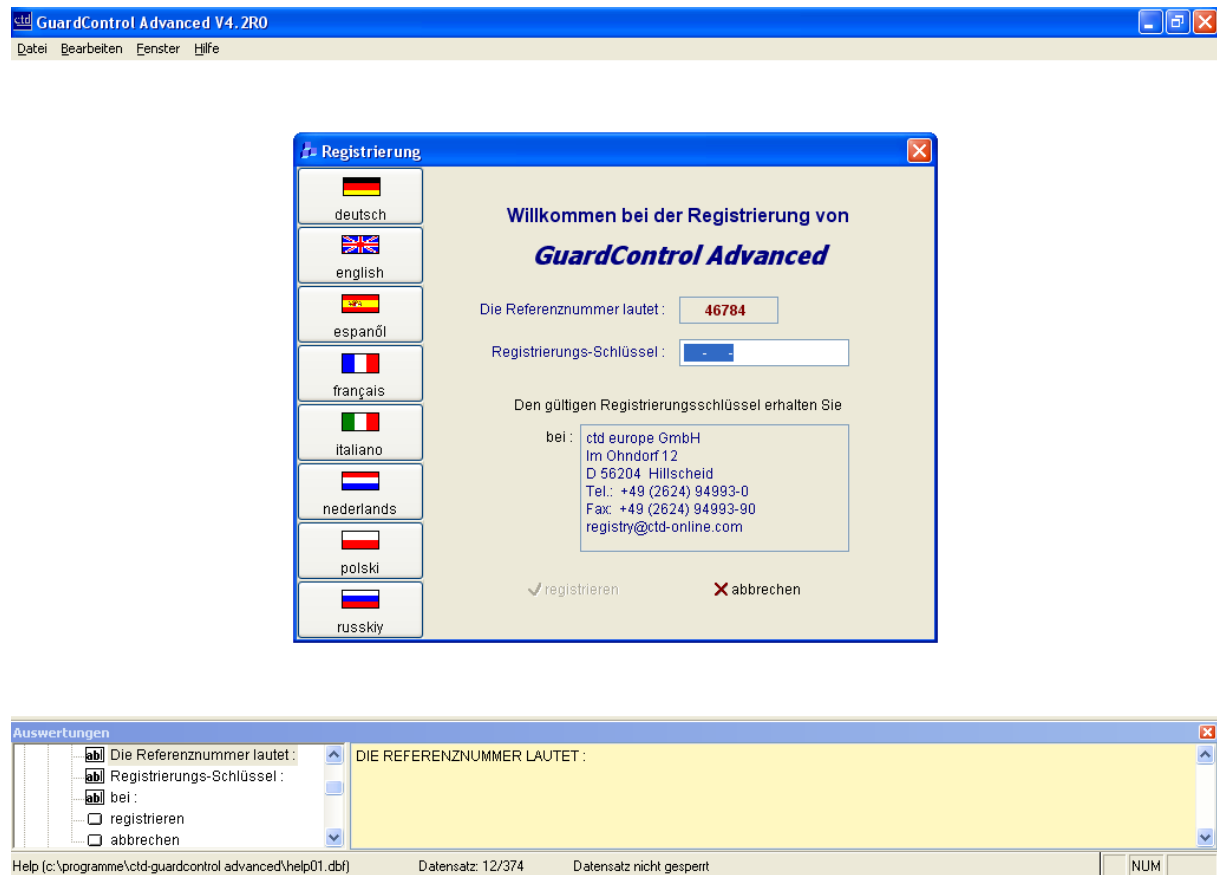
GuardControl Advanced V4.2R0

Datei Bearbeiten Fenster Hilfe

Registrierung

deutsch
english
espanõl
français
italiano
nederlands
polski
russkiy

Willkommen bei der Registrierung von

GuardControl Advanced

Die Referenznummer lautet : 46784

Registrierungs-Schlüssel : - -

Den gültigen Registrierungsschlüssel erhalten Sie

bei : ctd europe GmbH
Im Ohndorf 12
D 56204 Hillscheid
Tel.: +49 (2624) 94993-0
Fax: +49 (2624) 94993-90
registry@ctd-online.com

registrieren

abbrechen

Auswertungen

Die Referenznummer lautet :
Registrierungs-Schlüssel :
bei :
registrieren
abbrechen

DIE REFERENZNUMMER LAUTET :

Help (c:\programme\ctd-guardcontrol advanced\help01.dbf) Datensatz: 12/374 Datensatz nicht gesperrt NUM